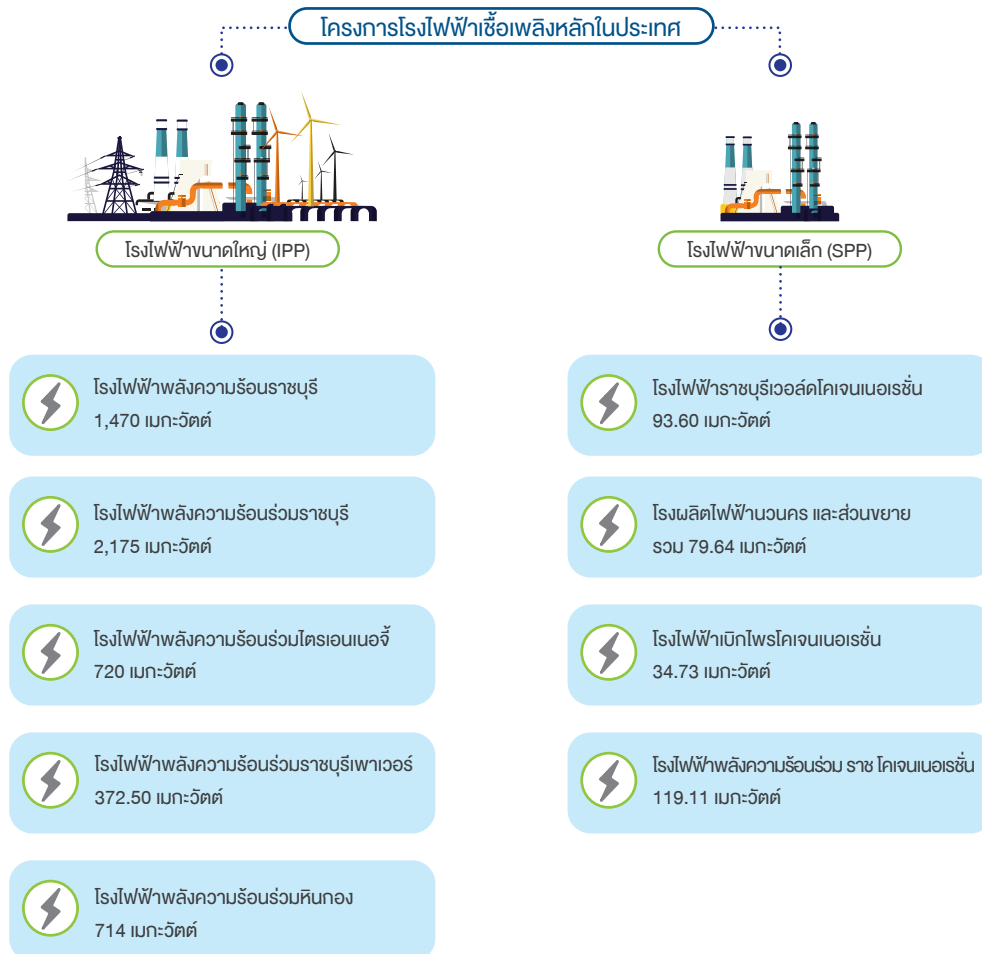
โครงการโรงไฟฟ้าเชื้อเพลิงหลักในประเทศ

โรงไฟฟ้าขนาดใหญ่ (IPP)

โรงไฟฟ้าพลังความร้อนราชบุรี
1,470 เมกะวัตต์

โรงไฟฟ้าพลังความร้อนร่วมราชบุรี
2,175 เมกะวัตต์

โรงไฟฟ้าพลังความร้อนร่วมไตรเอนเนอจี้
720 เมกะวัตต์

โรงไฟฟ้าพลังความร้อนร่วมราชบุรีเพาเวอร์
372.50 เมกะวัตต์

โรงไฟฟ้าพลังความร้อนร่วมหินกอง
714 เมกะวัตต์

โรงไฟฟ้าขนาดเล็ก (SPP)

โรงไฟฟ้าราชบุรีเวอล์ดโคเจนเนอเรชั่น
93.60 เมกะวัตต์

โรงผลิตไฟฟ้านวนคร และส่วนขยาย
รวม 79.64 เมกะวัตต์

โรงไฟฟ้าเบิกไพรโคเจนเนอเรชั่น
34.73 เมกะวัตต์

โรงไฟฟ้าพลังความร้อนร่วม ราช โคเจนเนอเรชั่น
119.11 เมกะวัตต์